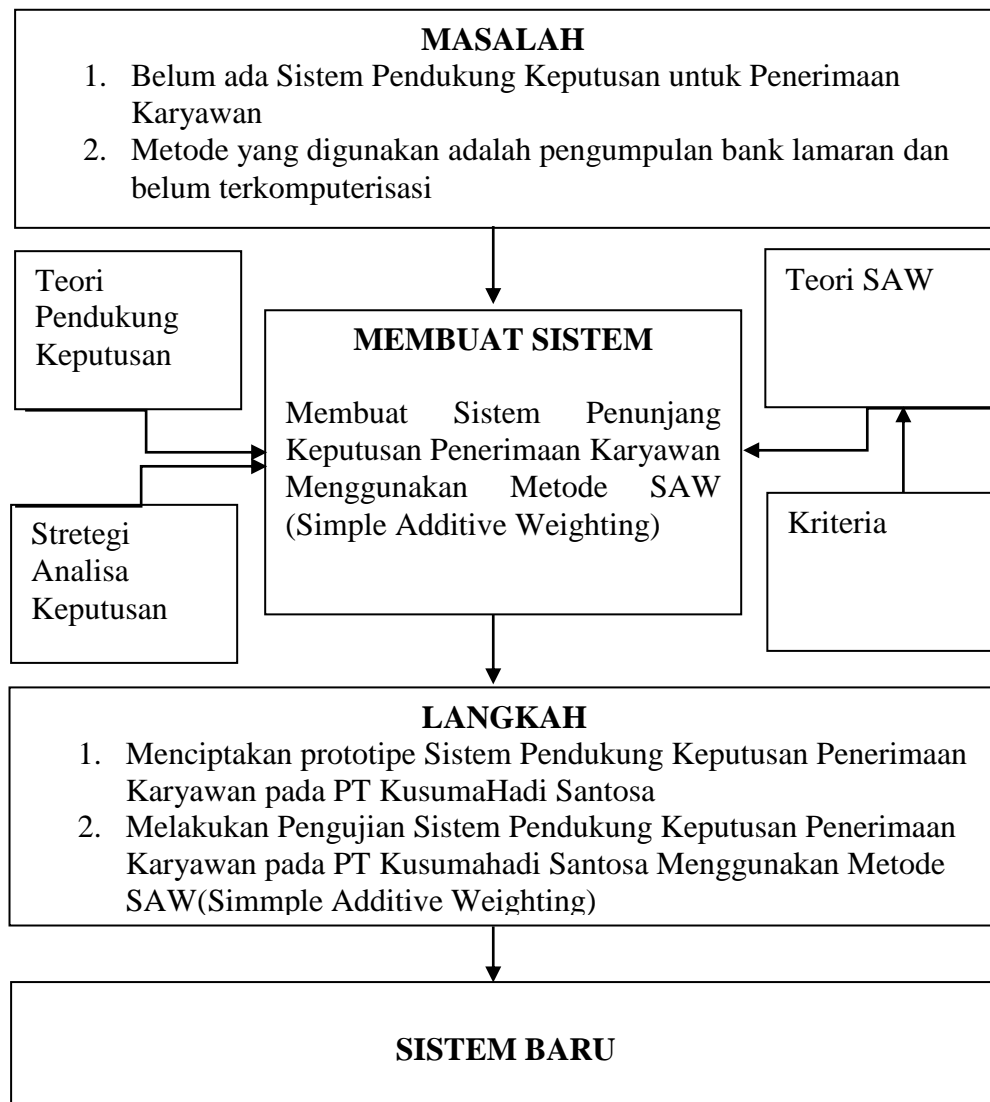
MASALAH

1. Belum ada Sistem Pendukung Keputusan untuk Penerimaan Karyawan
2. Metode yang digunakan adalah pengumpulan bank lamaran dan belum terkomputerisasi

Teori Pendukung Keputusan

Stretegi Analisa Keputusan

MEMBUAT SISTEM

Membuat Sistem Penunjang Keputusan Penerimaan Karyawan Menggunakan Metode SAW (Simple Additive Weighting)

Teori SAW

Kriteria

LANGKAH

1. Menciptakan prototipe Sistem Pendukung Keputusan Penerimaan Karyawan pada PT KusumaHadi Santosa
2. Melakukan Pengujian Sistem Pendukung Keputusan Penerimaan Karyawan pada PT Kusumahadi Santosa Menggunakan Metode SAW(Simmple Additive Weighting)

SISTEM BARU